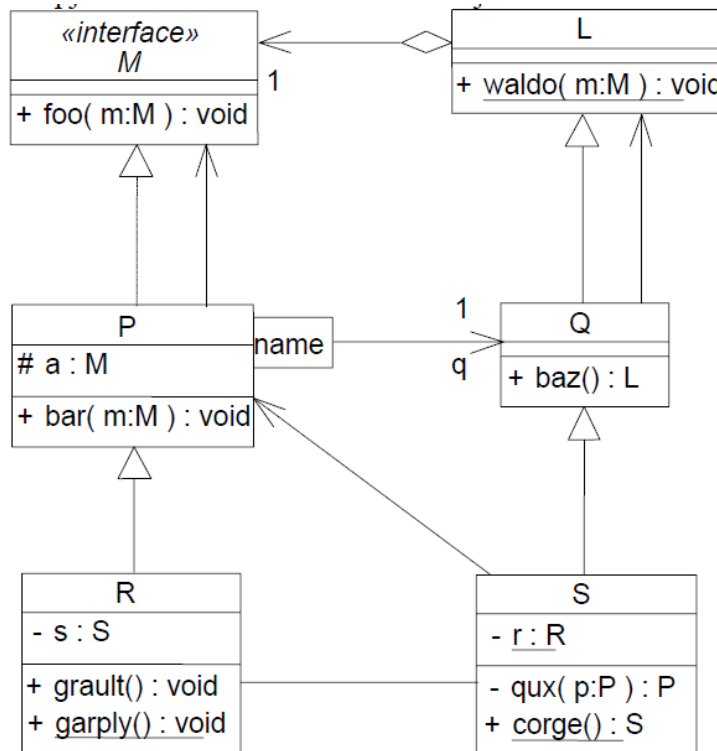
«interface»
M

+ foo( m:M ) : void

1

L

+ waldo( m:M ) : voic

P

# a : M

+ bar( m:M ) : void

name

1

q

Q

+ baz() : L

R

- s : S

+ grault() : void
+ garply() : void

S

- r : R

- qux( p:P ) : P
+ corge() : S